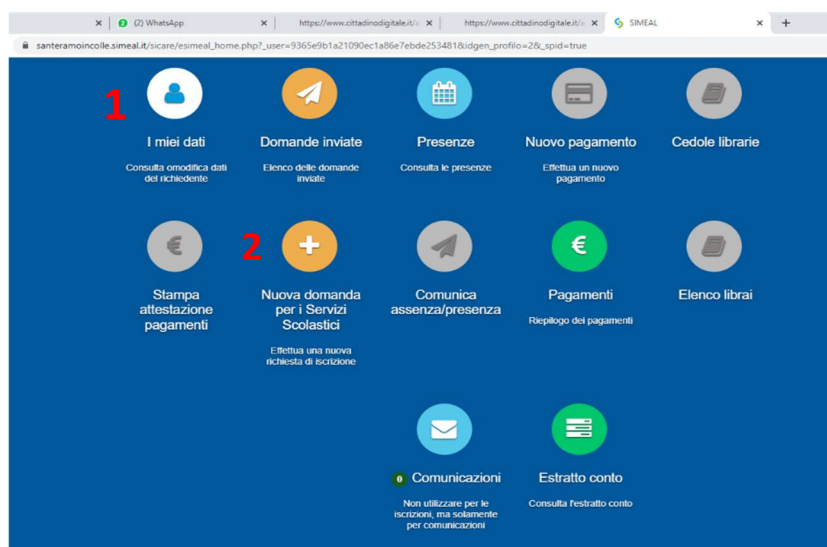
(2) WhatsApp
https://www.cittadinodigitale.it/
https://www.cittadinodigitale.it/
SIMEAL
santeramoincolle.simeal.it/sicare/esimeal_home.php?_user=9365e9b1a21090ec1a86e7ebde253481&idgen_profilo=2&_spid=true

1
I miei dati
Consulta omodifica dati del richiedente

Domande inviate
Elenco delle domande inviate

Presenze
Consulta le presenze

Nuovo pagamento
Effettua un nuovo pagamento

Cedole librarie

Stampa attestazione pagamenti

2
Nuova domanda per i Servizi Scolastici
Effettua una nuova richiesta di iscrizione

Comunica assenza/presenza

Pagamenti
Riepilogo dei pagamenti

Elenco librai

0 Comunicazioni
Non utilizzare per le iscrizioni, ma solamente per comunicazioni

Estratto conto
Consulta l'estratto conto